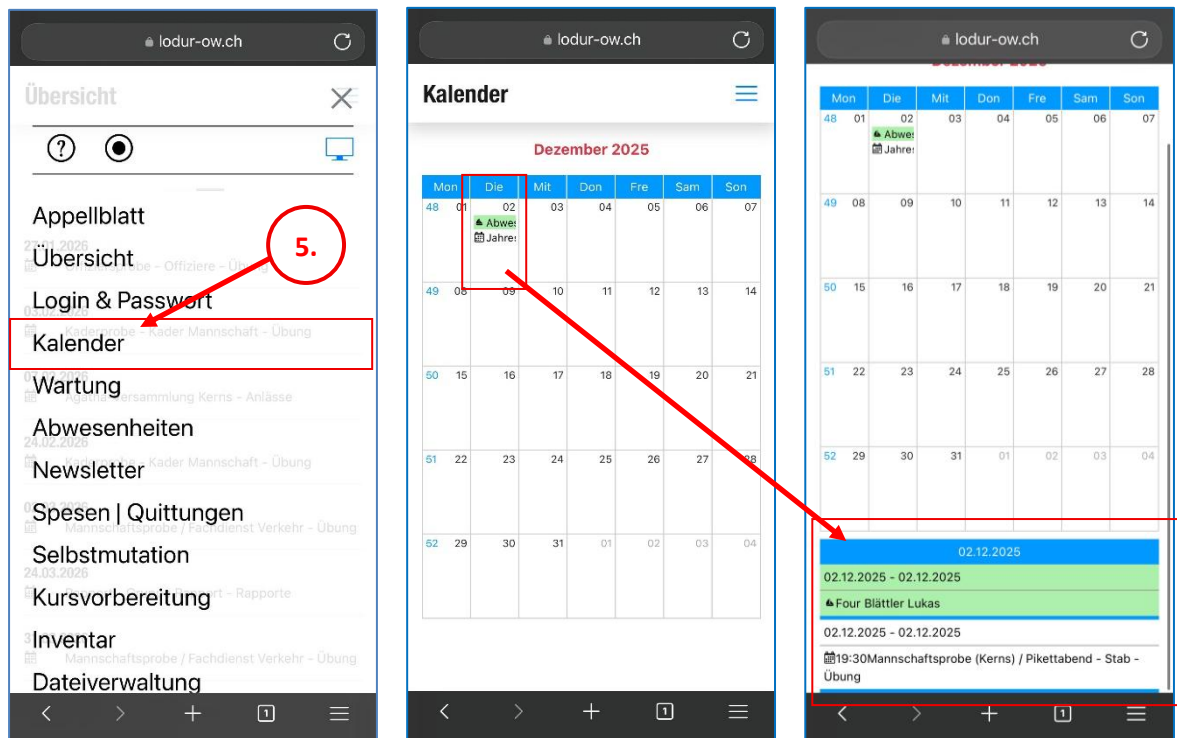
lodur-ow.ch

Übersicht

5.

Appellblatt
Übersicht
Login & Passwort
Kalender
Wartung
Abwesenheiten
Newsletter
Spesen | Quittungen
Selbstmutation
Kursvorbereitung
Inventar
Dateiverwaltung

lodur-ow.ch

Kalender

Dezember 2025

| | Mon | Die | Mit | Don | Fre | Sam | Son |
|---|---|---|---|---|---|---|---|
| 48 | 01 | 02 Abwes Jahres | 03 | 04 | 05 | 06 | 07 |
| 49 | 08 | 09 | 10 | 11 | 12 | 13 | 14 |
| 50 | 15 | 16 | 17 | 18 | 19 | 20 | 21 |
| 51 | 22 | 23 | 24 | 25 | 26 | 27 | 28 |
| 52 | 29 | 30 | 31 | 01 | 02 | 03 | 04 |

lodur-ow.ch

| | Mon | Die | Mit | Don | Fre | Sam | Son |
|---|---|---|---|---|---|---|---|
| 48 | 01 | 02 Abwes Jahres | 03 | 04 | 05 | 06 | 07 |
| 49 | 08 | 09 | 10 | 11 | 12 | 13 | 14 |
| 50 | 15 | 16 | 17 | 18 | 19 | 20 | 21 |
| 51 | 22 | 23 | 24 | 25 | 26 | 27 | 28 |
| 52 | 29 | 30 | 31 | 01 | 02 | 03 | 04 |

02.12.2025
02.12.2025 - 02.12.2025
Four Blättler Lukas
02.12.2025 - 02.12.2025
19:30Mannschaftsprobe (Kerns) / Pikettabend - Stab - Übung